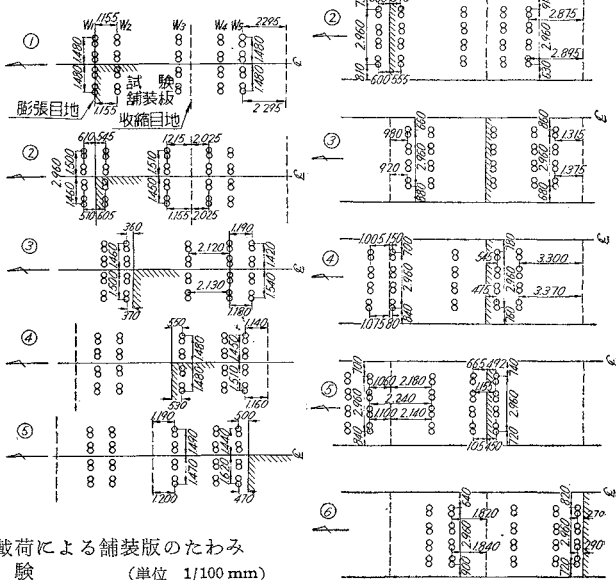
①
$W_1$ 1155 $W_2$ $W_3$ $W_4$ $W_5$ 2295
1490 1480 1460 1480
試験舗装版
膨張目地 1155 収縮目地 2295

②
610 545 1215 2025
2960 1500 1460 1510 1450
510 605 1155 2025

③
360 1190
2120
2130
1480 1420 1540
370 1180

④
550 1140
1480 1480 1430 1510
530 1160

⑤
1190 500
1490 1470 1440 1430
1200 470

②
2960 810 600 555 2875 2960 630 2895

③
980 860 1315
920 2960 1375
880 680

④
1005 150 780
700 2160 945 2860 3300
475 3370
1075 80 780

⑤
665 497 740
1060 2180
2240 2960 2880
1100 2140
940 1055 480 720

⑥
820 1820 820
2960 270
840 1840 820 290

載荷による舗装版のたわみ
験 (単位 1/100 mm)